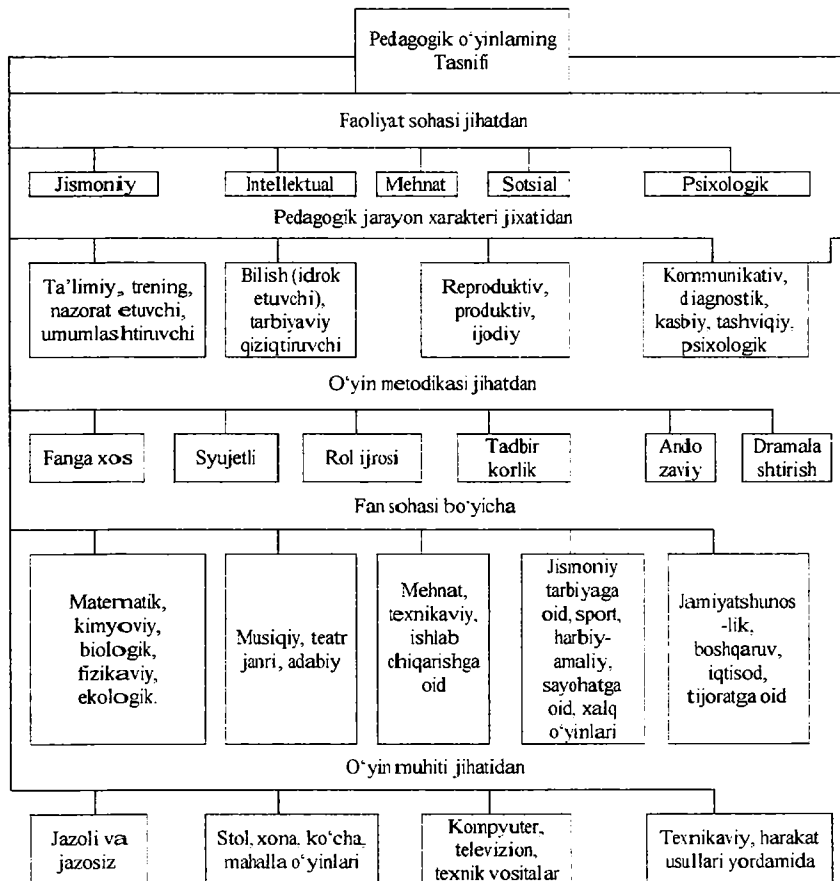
Pedagogik o'yinlaming Tasnifi

Faoliyat sohasi jihatdan

Jismoniy

Intellektual

Mehnat

Sotsial

Psixologik

Pedagogik jarayon xarakteri jixatidan

Ta'limiy, trening, nazorat etuvchi, umumlashtiruvchi

Bilish (idrok etuvchi), tarbiyaviy qiziqtiruvchi

Reproduktiv, produktiv, ijodiy

Kommunikativ, diagnostik, kasbiy, tashviqiy, psixologik

O'yin metodikasi jihatdan

Fanga xos

Syujetli

Rol ijrosi

Tadbir korlik

Ando zaviy

Dramala shtirish

Fan sohasi bo'yicha

Matematik, kimyoviy, biologik, fizikaviy, ekologik.

Musiqiy, teatr janri, adabiy

Mehnat, texnikaviy, ishlab chiqarishga oid

Jismoniy tarbiyaga oid, sport, harbiy-amaliy, sayohatga oid, xalq o'yinlari

Jamiyatshunos -lik, boshqaruv, iqtisod, tijoratga oid

O'yin muhiti jihatidan

Jazoli va jazosiz

Stol, xona, ko'cha, mahalla o'yinlari

Kompyuter, televizion, texnik vositalar

Texnikaviy, harakat usullari yordamida